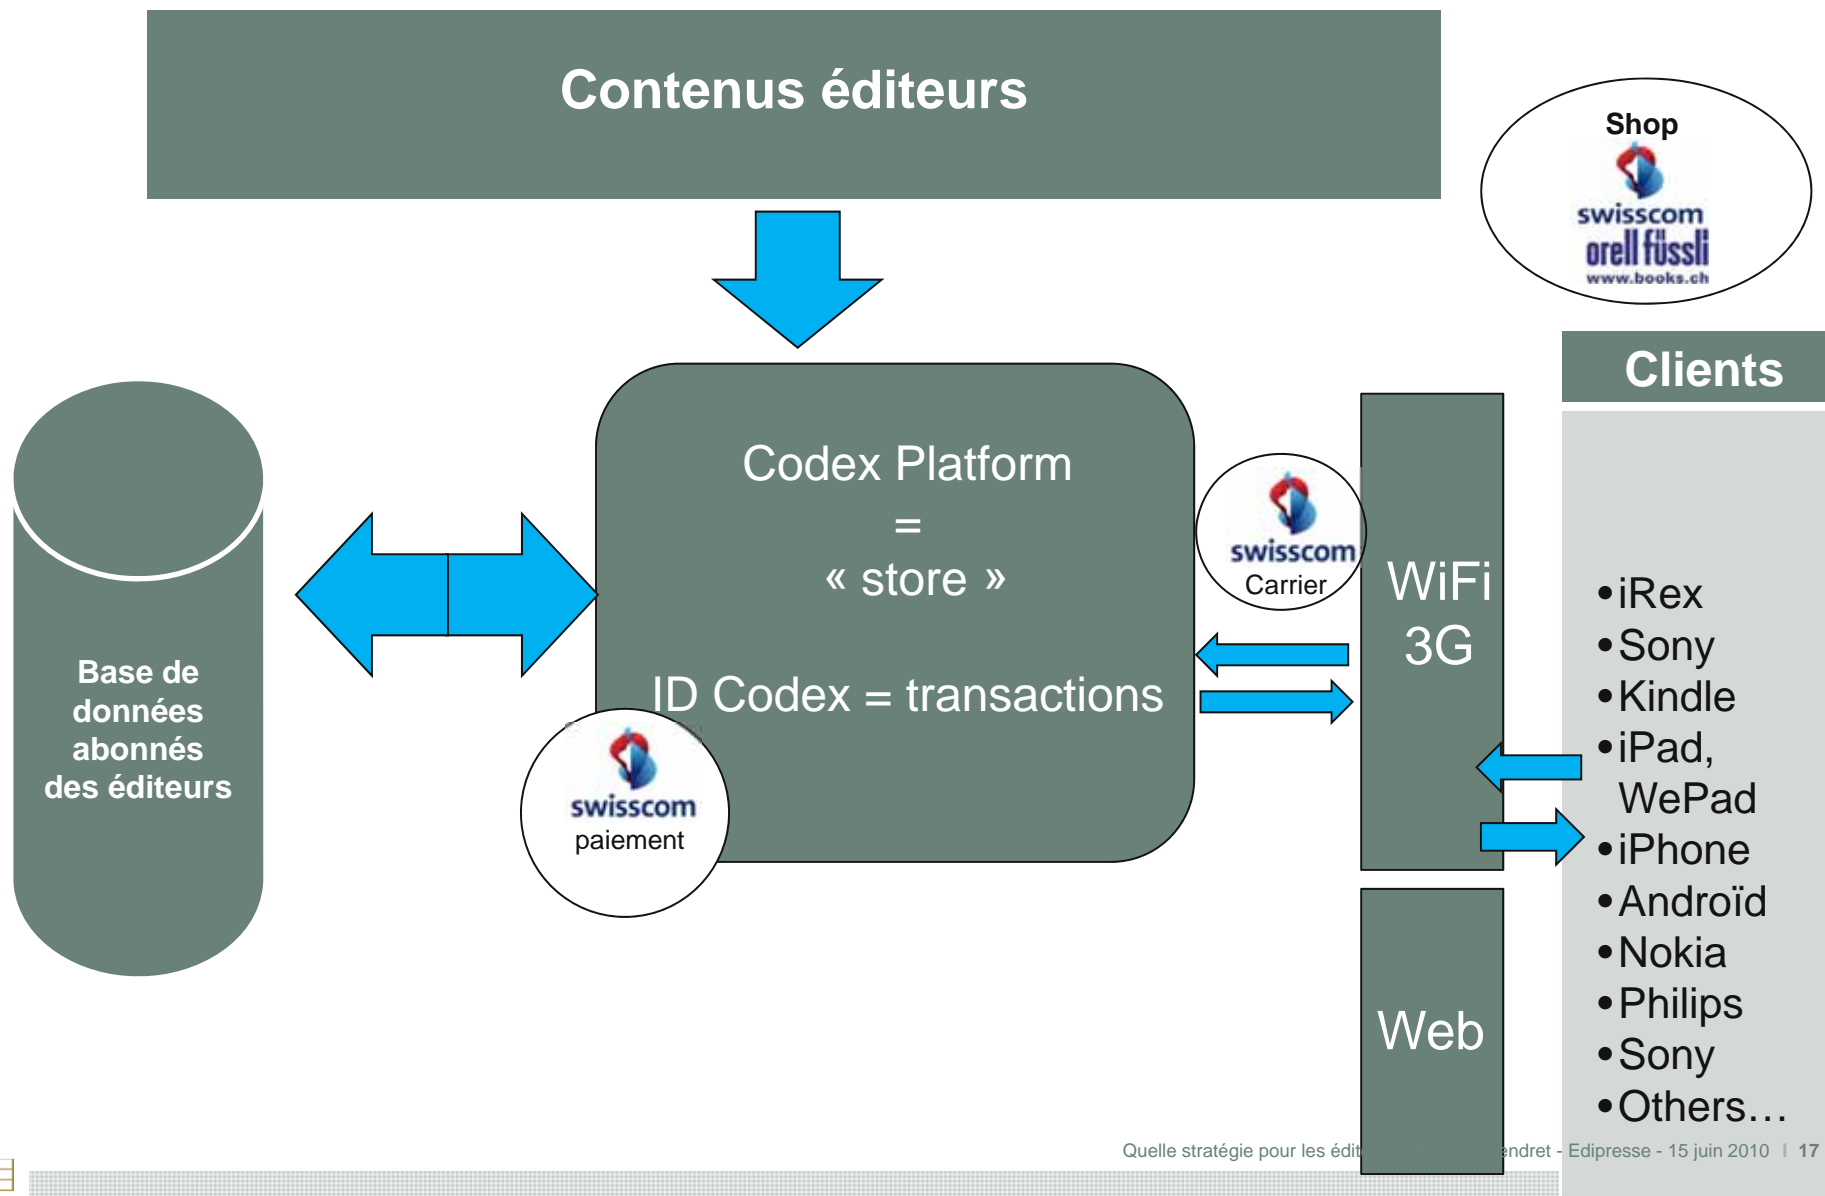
Contenus éditeurs

Shop
swisscom
orell füssli
www.books.ch

Clients

Base de données abonnés des éditeurs

Codex Platform
=
« store »

ID Codex = transactions

swisscom
Carrier

swisscom
paiement

WiFi
3G

Web

•iRex
•Sony
•Kindle
•iPad, WePad
•iPhone
•Androïd
•Nokia
•Philips
•Sony
•Others…

Quelle stratégie pour les édit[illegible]endret - Edipresse - 15 juin 2010 I 17